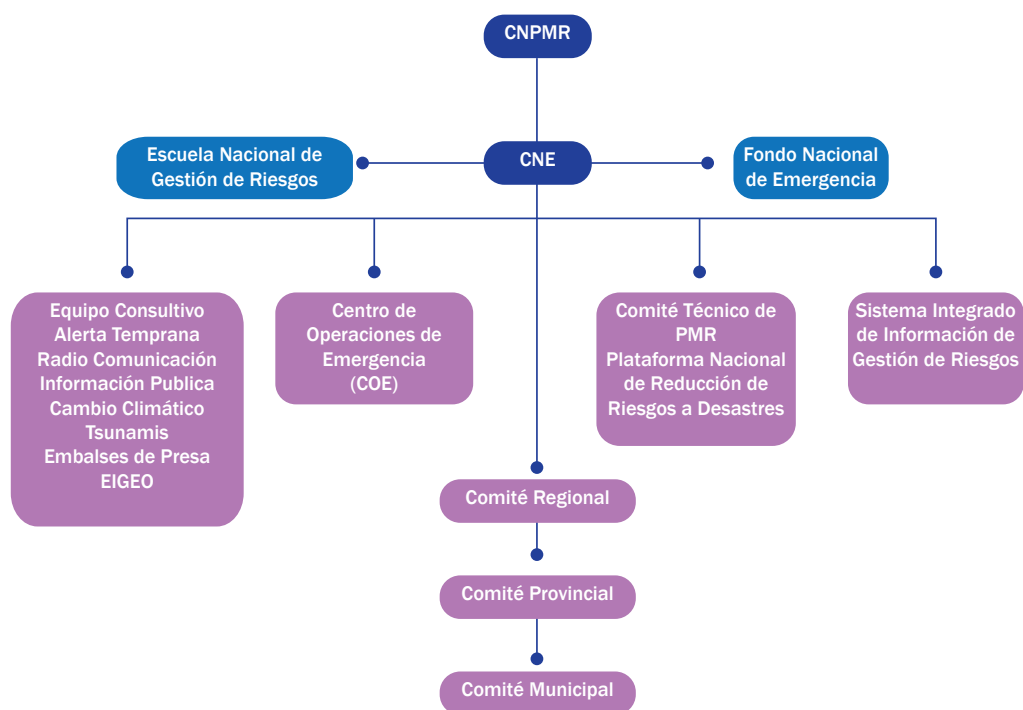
CNPMR

Escuela Nacional de Gestión de Riesgos

CNE

Fondo Nacional de Emergencia

Equipo Consultivo
Alerta Temprana
Radio Comunicación
Información Publica
Cambio Climático
Tsunamis
Embalses de Presa
EIGEO

Centro de Operaciones de Emergencia (COE)

Comité Técnico de PMR
Plataforma Nacional de Reducción de Riesgos a Desastres

Sistema Integrado de Información de Gestión de Riesgos

Comité Regional

Comité Provincial

Comité Municipal